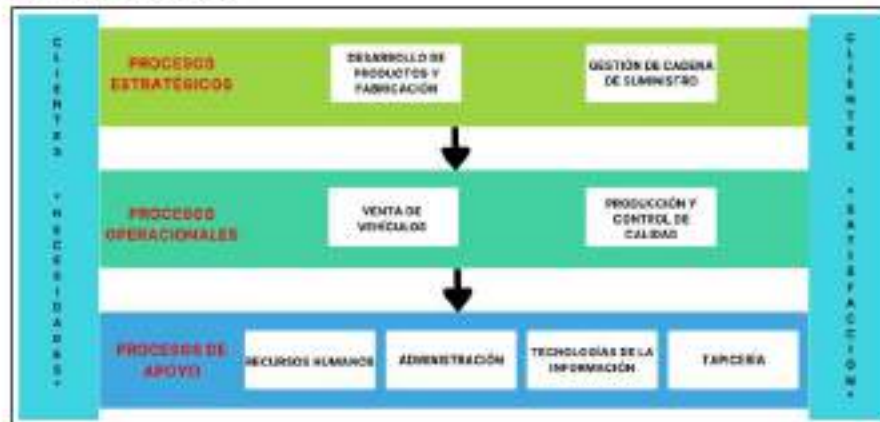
CLIENTES "NECESIDADES"

PROCESOS ESTRATÉGICOS

DESARROLLO DE PRODUCTOS Y FABRICACIÓN

GESTIÓN DE CADENA DE SUMINISTRO

PROCESOS OPERACIONALES

VENTA DE VEHÍCULOS

PRODUCCIÓN Y CONTROL DE CALIDAD

PROCESOS DE APOYO

RECURSOS HUMANOS

ADMINISTRACIÓN

TECNOLOGÍAS DE LA INFORMACIÓN

TAPICERÍA

CLIENTES "SATISFACCIÓN"